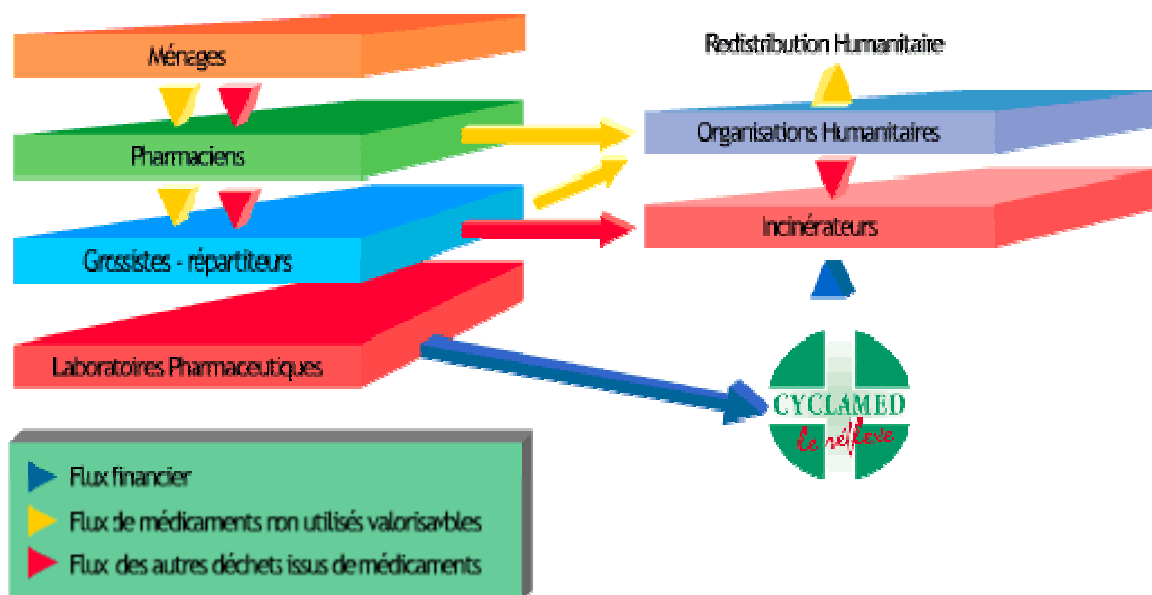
Ménages

Pharmaciens

Grossistes - répartiteurs

Laboratoires Pharmaceutiques

Redistribution Humanitaire

Organisations Humanitaires

Incinérateurs

CYCLAMED

le réflexe

Flux financier

Flux de médicaments non utilisés valorisavbles

Flux des autres déchets issus de médicaments